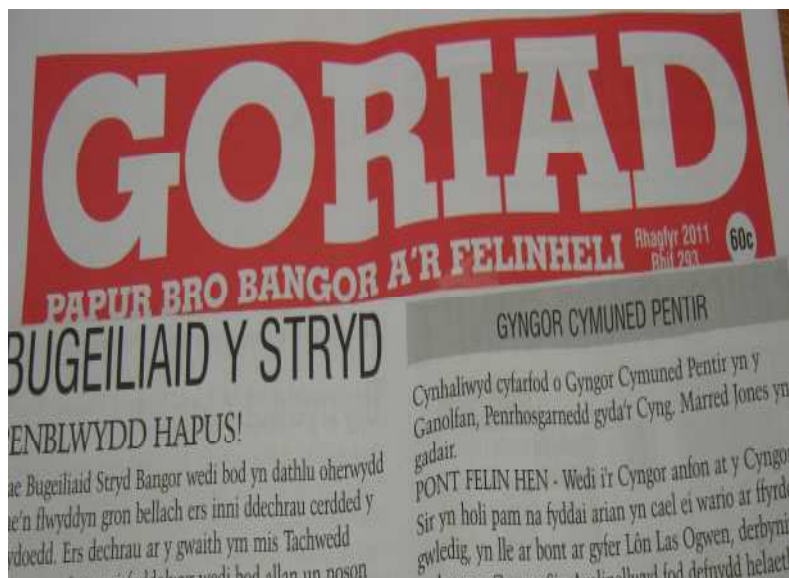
GORIAD

PAPUR BRO BANGOR A'R FELINHELI

Rhagfyr 2011
Rhif 293

60c

BUGEILIAID Y STRYD

PENBLWYDD HAPUS!

ae Bugeiliaid Stryd Bangor wedi bod yn dathlu oherwydd e'n flwyddyn gron bellach ers inni ddechrau cerdded y ydoedd. Ers dechrau ar y gwaith ym mis Tachwedd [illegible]

GYNGOR CYMUNED PENTIR

Cynhaliwyd cyfarfod o Gyngor Cymuned Pentir yn y Ganolfan, Penrhosgarnedd gyda'r Cyng. Marred Jones yn gadair.

PONT FELIN HEN - Wedi i'r Cyngor anfon at y Cyngor Sir yn holi pam na fyddai arian yn cael ei wario ar ffyrdd gwledig, yn lle ar bont ar gyfer Lôn Las Ogwen, derbyni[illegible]